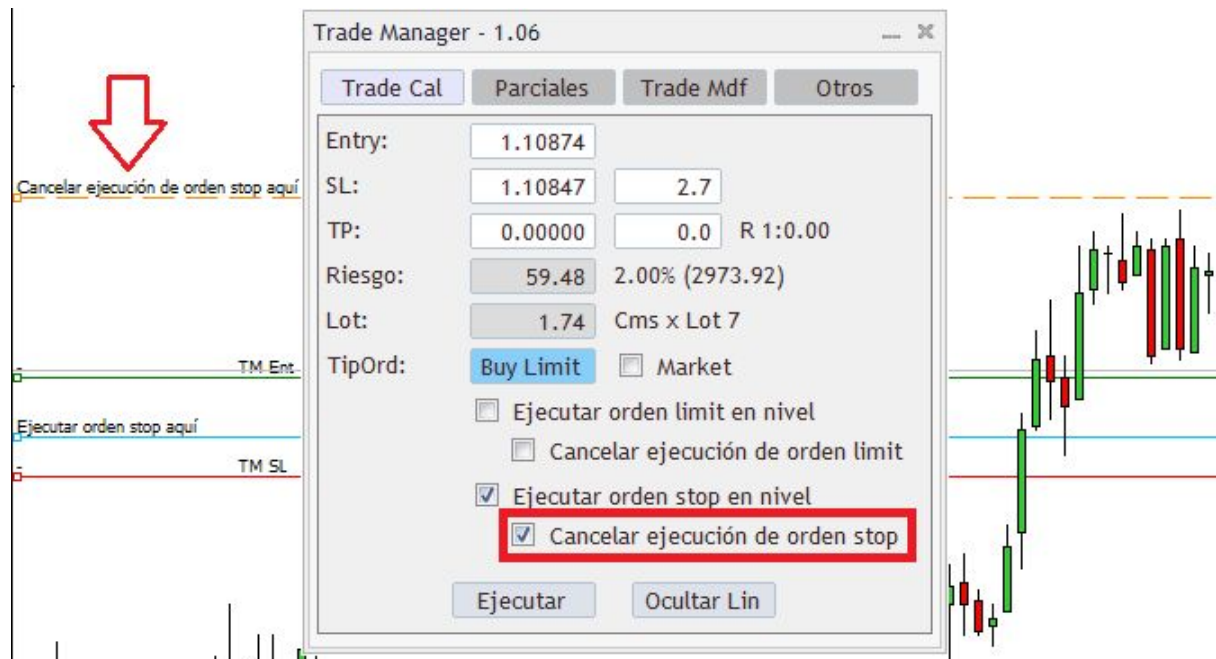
Cancelar ejecución de orden stop aquí

TM Ent

Ejecutar orden stop aquí

TM SL

Trade Manager - 1.06

Trade Cal | Parciales | Trade Mdf | Otros

Entry: 1.10874
SL: 1.10847 2.7
TP: 0.00000 0.0 R 1:0.00
Riesgo: 59.48 2.00% (2973.92)
Lot: 1.74 Cms x Lot 7
TipOrd: Buy Limit Market

Ejecutar orden limit en nivel
Cancelar ejecución de orden limit
Ejecutar orden stop en nivel
Cancelar ejecución de orden stop

Ejecutar Ocultar Lin